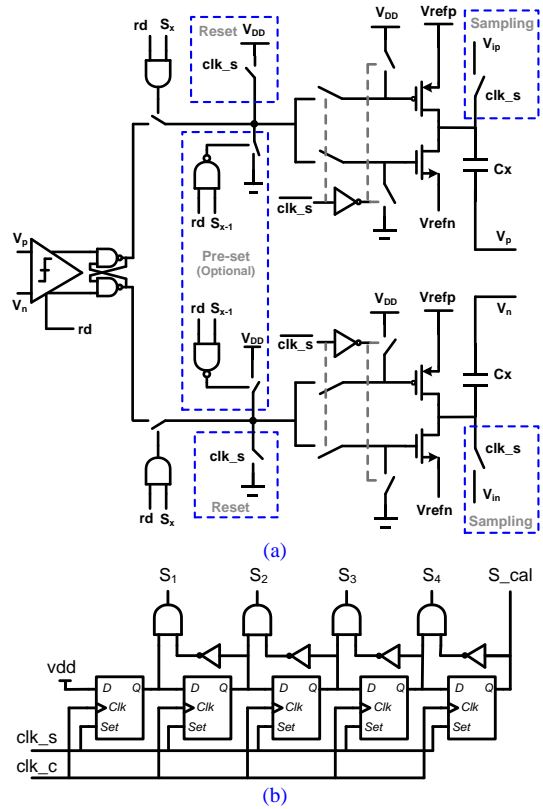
rd $S_x$
Reset $V_{DD}$
clk_s
$V_{DD}$
Vrefp
Sampling
$V_{ip}$
clk_s
Cx
$\overline{\text{clk\_s}}$
Vrefn
$V_p$
$V_p$
$V_n$
rd
rd $S_{x-1}$
Pre-set
(Optional)
rd $S_{x-1}$
$V_{DD}$
$V_{DD}$
Vrefp
$V_n$
$\overline{\text{clk\_s}}$
Cx
clk_s
clk_s
Reset
rd $S_x$
Vrefn
$V_{in}$
Sampling
(a)
$S_1$ $S_2$ $S_3$ $S_4$ S_cal
vdd
D Q Clk Set
D Q Clk Set
D Q Clk Set
D Q Clk Set
D Q Clk Set
clk_s
clk_c
(b)